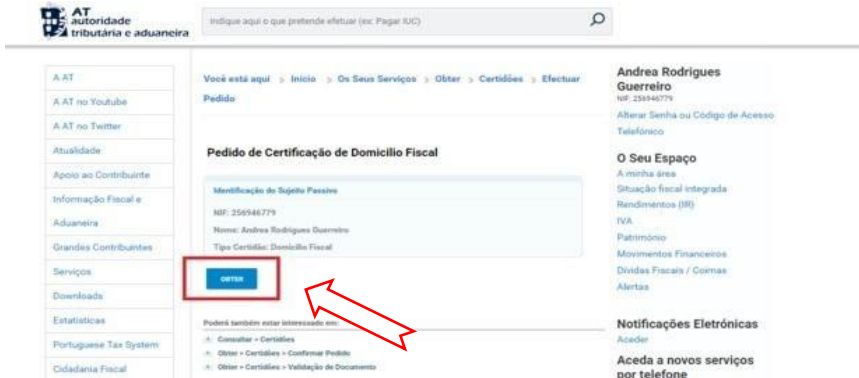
AT autoridade tributária e aduaneira

Indique aqui o que pretende efetuar (ex: Pagar IUC)

A AT
A AT no Youtube
A AT no Twitter
Atualidade
Apoio ao Contribuinte
Informação Fiscal e Aduaneira
Grandes Contribuintes
Serviços
Downloads
Estatísticas
Portuguese Tax System
Cidadania Fiscal

Você está aqui > Início > Os Seus Serviços > Obter > Certidões > Efectuar Pedido

Pedido de Certificação de Domicilio Fiscal

Identificação do Sujeito Passivo

NIF: 256946779
Nome: Andrea Rodrigues Guerreiro
Tipo Certidão: Domicílio Fiscal

OBTER

Poderá também estar interessado em:
Consultar > Certidões
Obter > Certidões > Confirmar Pedido
Obter > Certidões > Validação de Documento

Andrea Rodrigues Guerreiro
NIF: 256946779
Alterar Senha ou Código de Acesso Telefónico

O Seu Espaço
A minha área
Situação fiscal integrada
Rendimentos (IR)
IVA
Património
Movimentos Financeiros
Dívidas Fiscais / Coimas
Alertas

Notificações Eletrónicas
Aceder

Aceda a novos serviços por telefone